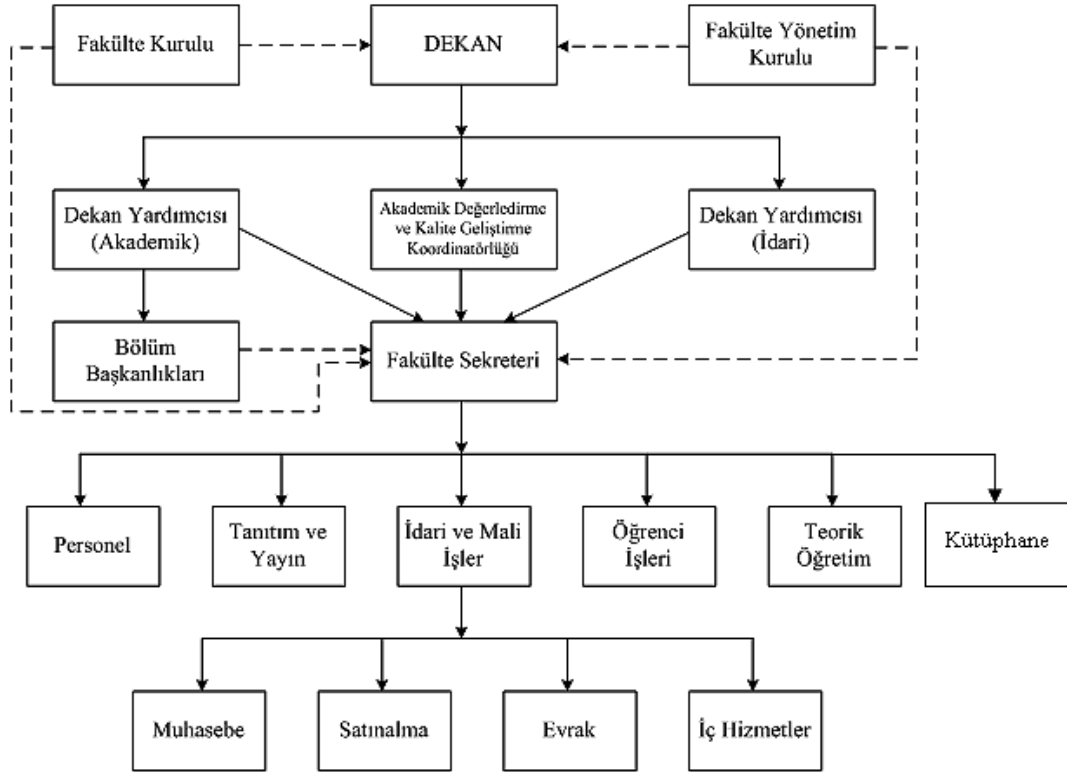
Fakülte Kurulu

DEKAN

Fakülte Yönetim Kurulu

Dekan Yardımcısı (Akademik)

Akademik Değerledirme ve Kalite Geliştirme Koordinatörlüğü

Dekan Yardımcısı (İdari)

Bölüm Başkanlıkları

Fakülte Sekreteri

Personel

Tanıtım ve Yayın

İdari ve Mali İşler

Öğrenci İşleri

Teorik Öğretim

Kütüphane

Muhasebe

Satınalma

Evrak

İç Hizmetler